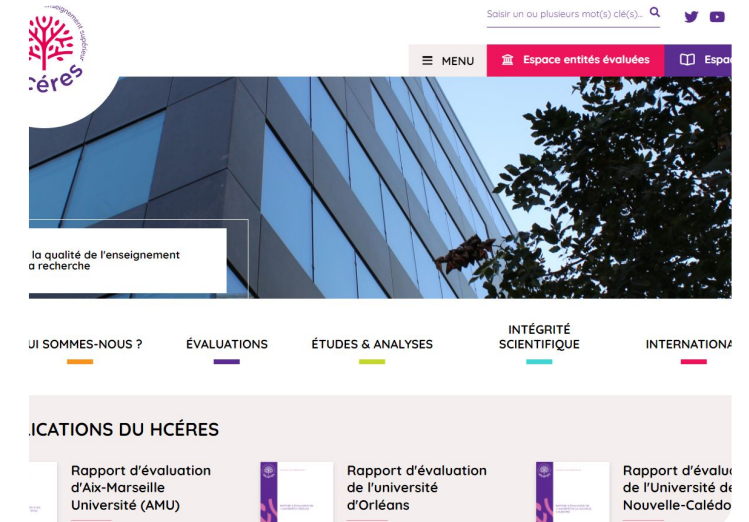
enseignement supérieur
hcéres

Saisir un ou plusieurs mot(s) clé(s)...

MENU
Espace entités évaluées
Espa

la qualité de l'enseignement
a recherche

UI SOMMES-NOUS ?
ÉVALUATIONS
ÉTUDES & ANALYSES
INTÉGRITÉ SCIENTIFIQUE
INTERNATIONA

LICATIONS DU HCÉRES

Rapport d'évaluation d'Aix-Marseille Université (AMU)

Rapport d'évaluation de l'université d'Orléans

Rapport d'évalu de l'Université de Nouvelle-Calédo